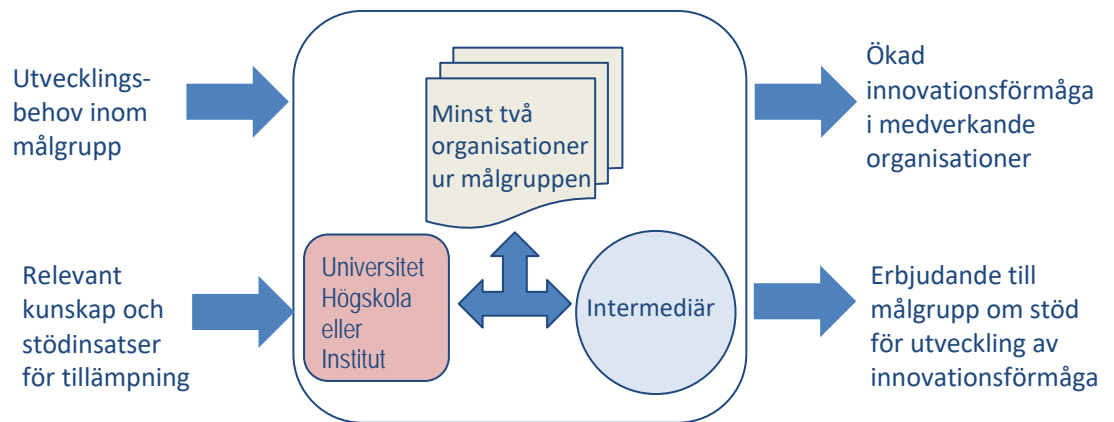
Utvecklingsbehov inom målgrupp

Relevant kunskap och stödinsatser för tillämpning

Minst två organisationer ur målgruppen

Universitet Högskola eller Institut

Intermediär

Ökad innovationsförmåga i medverkande organisationer

Erbjudande till målgrupp om stöd för utveckling av innovationsförmåga